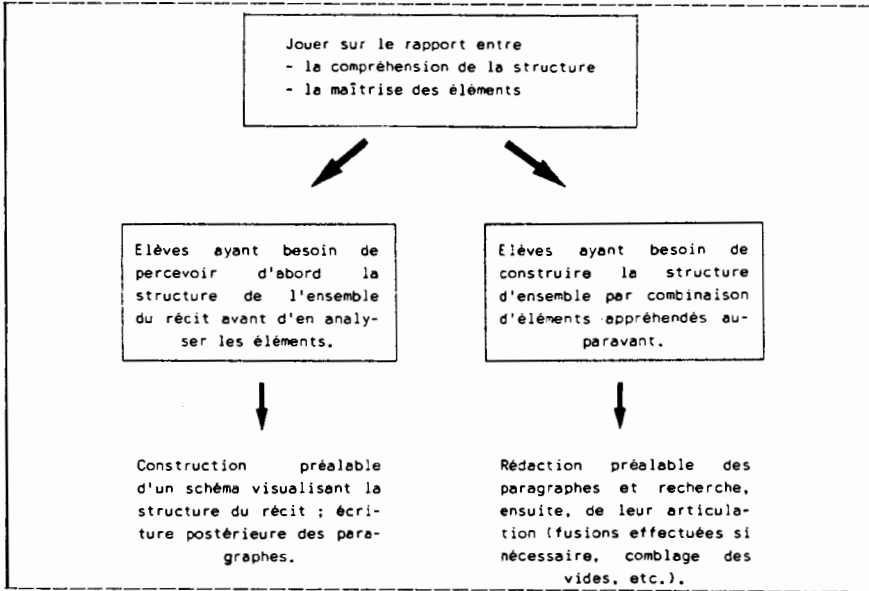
Jouer sur le rapport entre
- la compréhension de la structure
- la maîtrise des éléments

Elèves ayant besoin de percevoir d'abord la structure de l'ensemble du récit avant d'en analyser les éléments.

Construction préalable d'un schéma visualisant la structure du récit ; écriture postérieure des paragraphes.

Elèves ayant besoin de construire la structure d'ensemble par combinaison d'éléments appréhendés auparavant.

Rédaction préalable des paragraphes et recherche, ensuite, de leur articulation (fusions effectuées si nécessaire, comblage des vides, etc.).